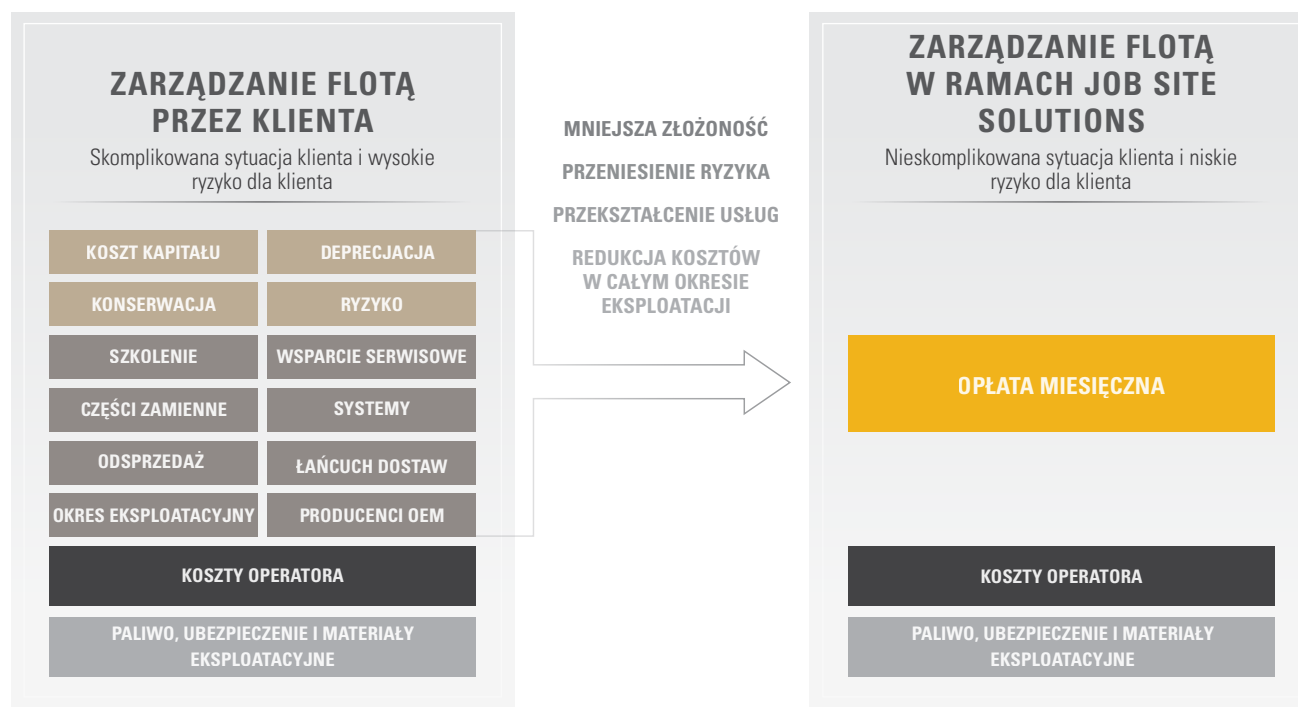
ZARZĄDZANIE FLOTĄ PRZEZ KLIENTA

Skomplikowana sytuacja klienta i wysokie ryzyko dla klienta

| | |
|---|---|
| KOSZT KAPITAŁU | DEPRECJACJA |
| KONSERWACJA | RYZYKO |
| SZKOLENIE | WSPARCIE SERWISOWE |
| CZĘŚCI ZAMIENNE | SYSTEMY |
| ODSPRZEDAŻ | ŁAŃCUCH DOSTAW |
| OKRES EKSPLOATACYJNY | PRODUCENCI OEM |

KOSZTY OPERATORA

PALIWO, UBEZPIECZENIE I MATERIAŁY EKSPLOATACYJNE

MNIEJSZA ZŁOŻONOŚĆ

PRZENIESIENIE RYZYKA

PRZEKSZTAŁCENIE USŁUG

REDUKCJA KOSZTÓW W CAŁYM OKRESIE EKSPLOATACJI

ZARZĄDZANIE FLOTĄ W RAMACH JOB SITE SOLUTIONS

Nieskomplikowana sytuacja klienta i niskie ryzyko dla klienta

OPŁATA MIESIĘCZNA

KOSZTY OPERATORA

PALIWO, UBEZPIECZENIE I MATERIAŁY EKSPLOATACYJNE